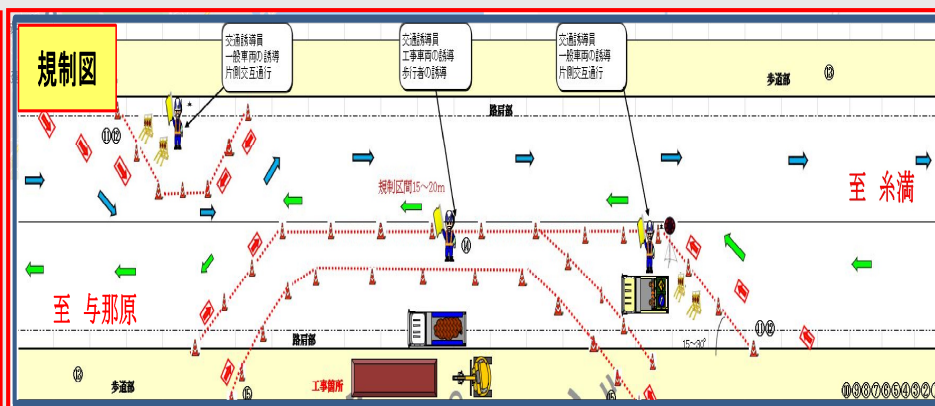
規制図

交通誘導員
一般車両の誘導
片側交互通行

交通誘導員
工事車両の誘導
歩行者の誘導

交通誘導員
一般車両の誘導
片側交互通行

歩道部 ⑬

路肩部

⑪⑫

規制区間15～20m

至 糸満

⑭

至 与那原

⑪⑫

15～30°

路肩部

⑫

歩道部

⑮

工事箇所

⑮

⑩⑨⑧⑦⑥⑤④③②①